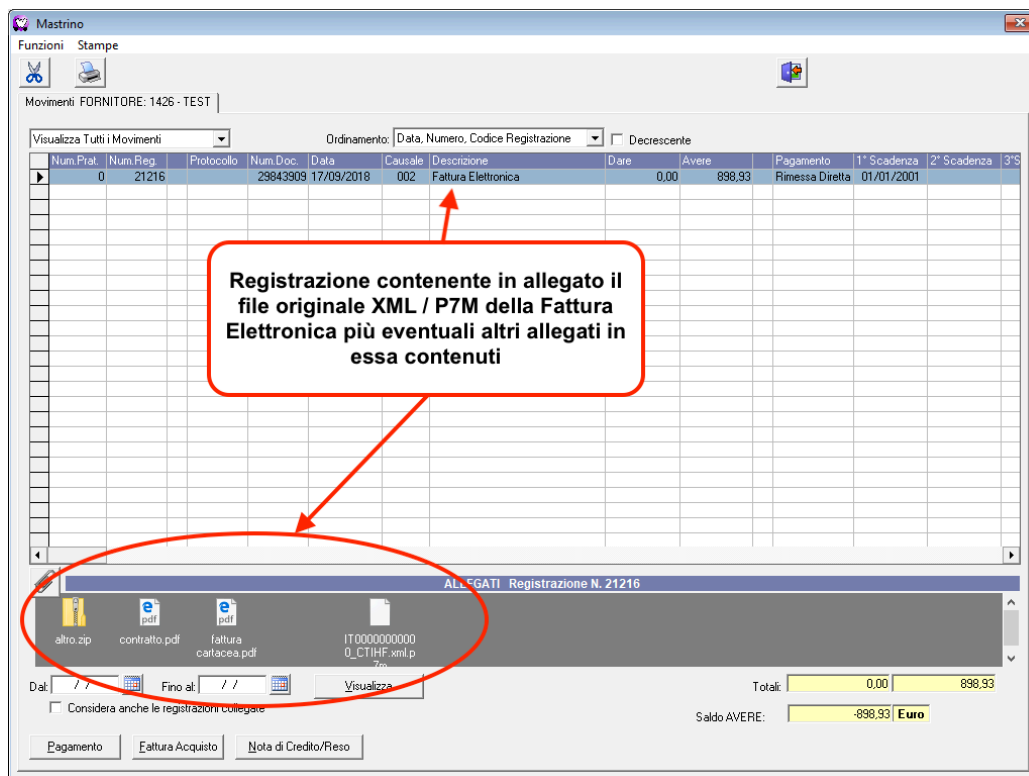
Mastrino

Funzioni Stampe

Movimenti FORNITORE: 1426 - TEST

Visualizza Tutti i Movimenti

Ordinamento: Data, Numero, Codice Registrazione

Decrescente

| Num.Prat. | Num.Reg. | Protocollo | Num.Doc. | Data | Causale | Descrizione | Dare | Avere | Pagamento | 1° Scadenza | 2° Scadenza | 3°S |
|---|---|---|---|---|---|---|---|---|---|---|---|---|
| 0 | 21216 | | 29843909 | 17/09/2018 | 002 | Fattura Elettronica | 0,00 | 898,93 | Rimessa Diretta | 01/01/2001 | | |

Registrazione contenente in allegato il file originale XML / P7M della Fattura Elettronica più eventuali altri allegati in essa contenuti

ALLEGATI Registrazione N. 21216

altro.zip

contratto.pdf

fattura cartacea.pdf

IT00000000000_CTIHF.xml.p7m

Dal: / /

Fino al: / /

Visualizza

Considera anche le registrazioni collegate

Totali: 0,00 898,93

Saldo AVERE: -898,93 Euro

Pagamento

Fattura Acquisto

Nota di Credito/Reso